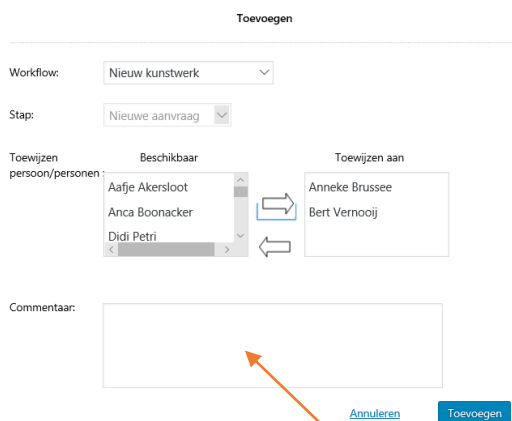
Toevoegen

Workflow: Nieuw kunstwerk

Stap: Nieuwe aanvraag

Toewijzen persoon/personen : Beschikbaar

Aafje Akersloot
Anca Boonacker
Didi Petri

Toewijzen aan

Anneke Brussee
Bert Vernooij

Commentaar:

Annuleren Toevoegen